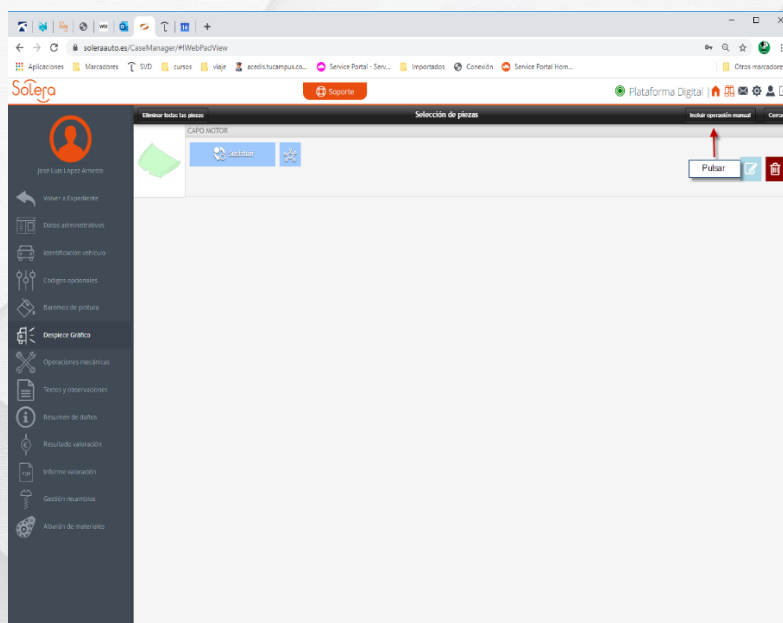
soleraauto.es/CaseManager/#!WebPadView

Aplicaciones Marcadores SVD cursos viaje acedis.tucampus.co... Service Portal - Serv... Importados Conexión Service Portal Hom... Otros marcadores

Solera

Soporte

Plataforma Digital

Eliminar todas las piezas

Selección de piezas

Incluir operación manual

Cerrar

Jose Luis Lopez Arnesto

Volver a Expediente

Datos administrativos

Identificación vehículo

Códigos opcionales

Baremos de pintura

Despiece Gráfico

Operaciones mecánicas

Textos y observaciones

Resumen de daños

Resultado valoración

Informe valoración

Gestión recambios

Albarán de materiales

CAPO MOTOR

Sustituir

Pulsar